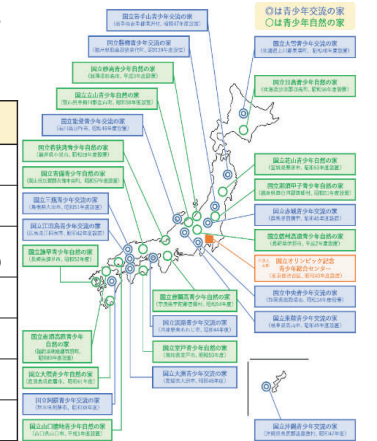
◎は青少年交流の家
○は青少年自然の家

国立赤城青少年交流の家

国立磐梯青少年交流の家

国立那須甲子青少年自然の家

国立能登青少年交流の家

国立立山青少年自然の家

国立乗鞍青少年交流の家

国立若狭湾青少年自然の家

国立淡路青少年交流の家

国立三瓶青少年交流の家

国立吉備青少年自然の家

国立江田島青少年交流の家

国立大洲青少年交流の家

国立室戸青少年自然の家

国立諫早青少年自然の家

国立阿蘇青少年交流の家

国立夜須高原青少年自然の家

国立大隅青少年自然の家

国立山口徳地青少年自然の家

国立大雪青少年交流の家

国立日高青少年自然の家

国立岩手山青少年交流の家

国立花山青少年自然の家

国立妙高青少年自然の家

国立信州高遠青少年自然の家

国立中央青少年交流の家

国立曽爾青少年自然の家

国立オリンピック記念青少年総合センター

国立沖縄青少年交流の家